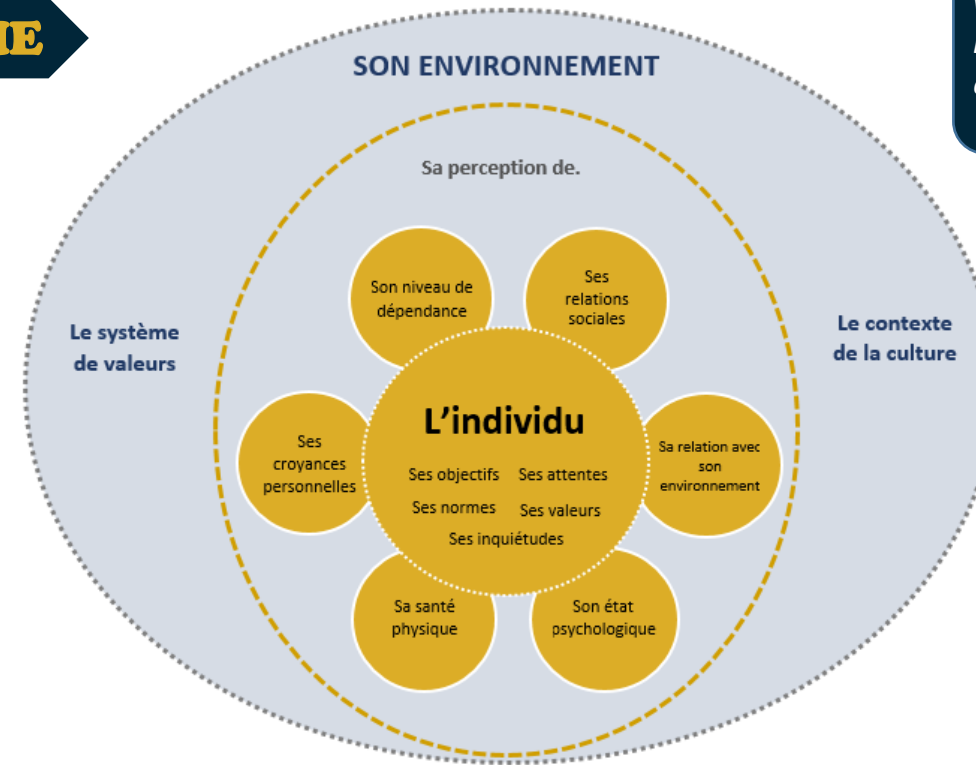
IE

SON ENVIRONNEMENT

Sa perception de.

Le système de valeurs

Le contexte de la culture

Son niveau de dépendance

Ses relations sociales

Ses croyances personnelles

L'individu

Ses objectifs Ses attentes

Ses normes Ses valeurs

Ses inquiétudes

Sa relation avec son environnement

Sa santé physique

Son état psychologique